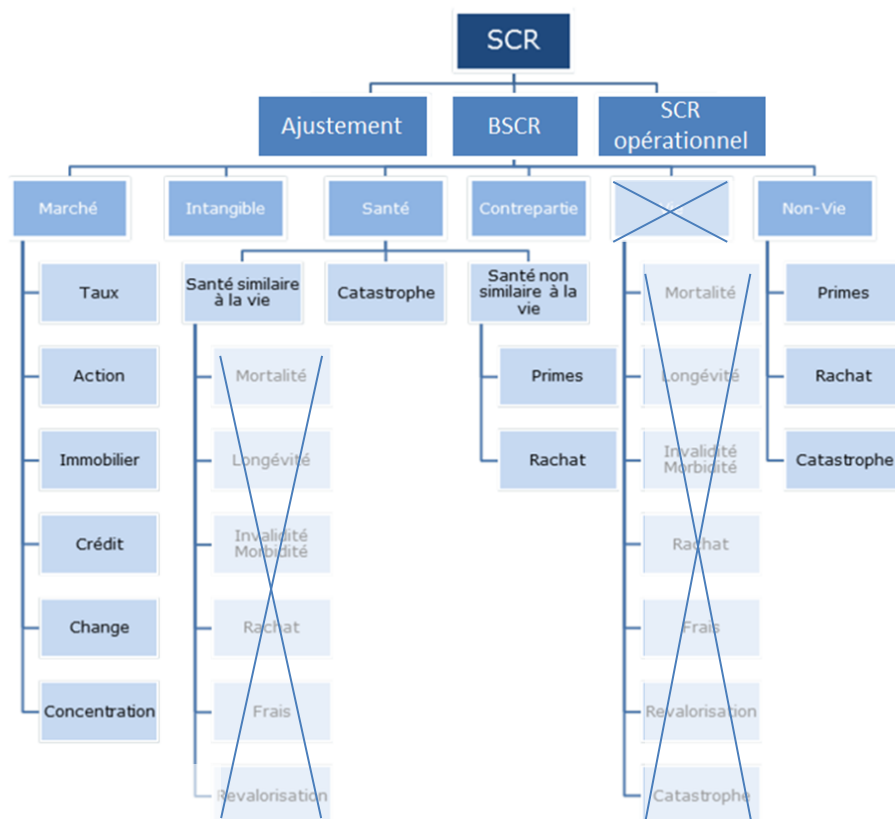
SCR

Ajustement
BSCR
SCR opérationnel

Marché
Intangible
Santé
Contrepartie
Non-Vie

Taux
Action
Immobilier
Crédit
Change
Concentration

Santé similaire à la vie
Mortalité
Longévité
Invalidité Morbidité
Rachat
Frais
Revalorisation

Catastrophe

Santé non similaire à la vie
Primes
Rachat

Mortalité
Longévité
Invalidité Morbidité
Rachat
Frais
Revalorisation
Catastrophe

Primes
Rachat
Catastrophe